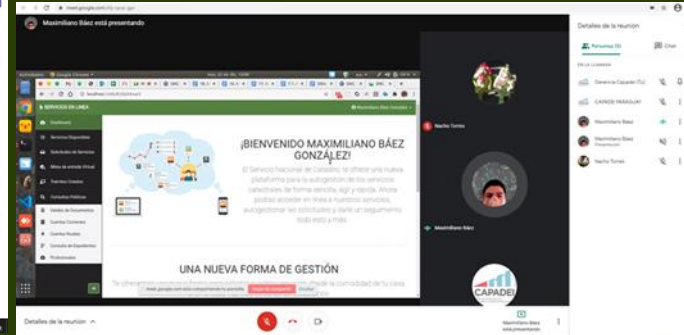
meet.google.com

Maximiliano Báez está presentando

SERVICIOS EN LINEA

Dashboard

Servicios Disponibles

Solicitudes de Servicios

Mesa de entrada Virtual

Tramites Creados

Consultas Públicas

Medios de Documentos

Cuentas Corrientes

Cuentas Rurales

Consulta de Expedientes

Profesionales

Maximiliano Báez González

¡BIENVENIDO MAXIMILIANO BÁEZ GONZÁLEZ!

El Servicio Nacional de Catastro, te ofrece una nueva plataforma para la autogestión de los servicios catastrales de forma sencilla, ágil y rápida. Ahora podrás acceder en línea a nuestros servicios, autogestionar tus solicitudes y darle un seguimiento todo esto y más.

UNA NUEVA FORMA DE GESTIÓN

meet.google.com está compartiendo tu pantalla. Dejar de compartir Ocultar

Nacho Torres

Maximiliano Báez

CAPADEI

Detalles de la reunión

Personas (5)

Chat

EN LA LLAMADA

Gerencia Capadei (Tú)

CAPADEI PARAGUAY

Maximiliano Báez

Maximiliano Báez
Presentación

Nacho Torres

Detalles de la reunión

Maximiliano Báez está presentando